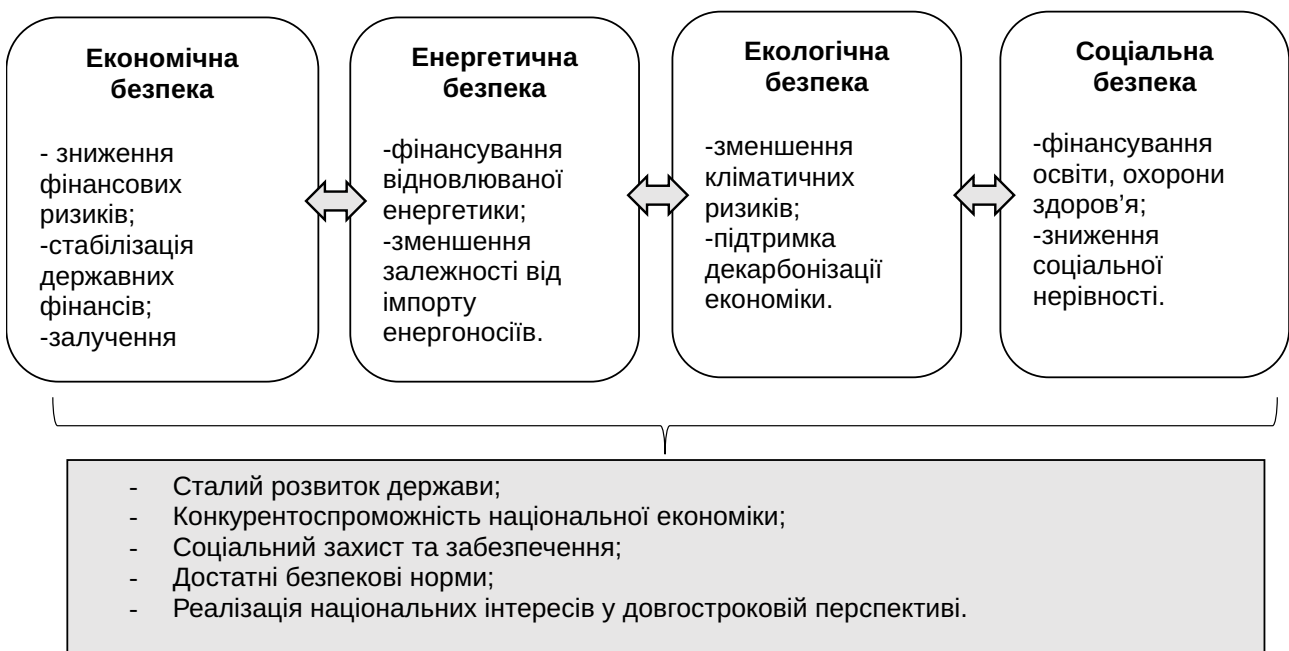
Економічна безпека

- зниження фінансових ризиків;
-стабілізація державних фінансів;
-залучення

Енергетична безпека

-фінансування відновлюваної енергетики;
-зменшення залежності від імпорту енергоносіїв.

Екологічна безпека

-зменшення кліматичних ризиків;
-підтримка декарбонізації економіки.

Соціальна безпека

-фінансування освіти, охорони здоров'я;
-зниження соціальної нерівності.

- Сталий розвиток держави;
- Конкурентоспроможність національної економіки;
- Соціальний захист та забезпечення;
- Достатні безпекові норми;
- Реалізація національних інтересів у довгостроковій перспективі.